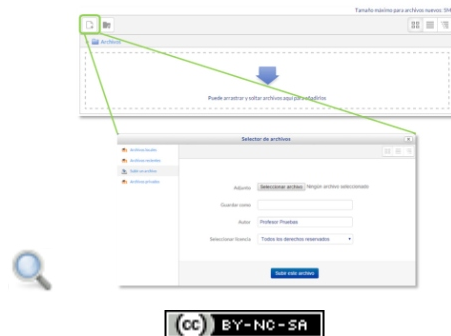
Tamaño máximo para archivos nuevos: 1M

Archivos

Puede arrastrar y soltar archivos aquí para añadirlos

Selector de archivos

Archivos locales

Archivos recientes

Subir un archivo

Archivos privados

Adjunto Seleccionar archivo Ningún archivo seleccionado

Guardar como

Autor Profesor Pruebas

Seleccionar licencia Todos los derechos reservados

Subir este archivo

cc BY-NC-SA